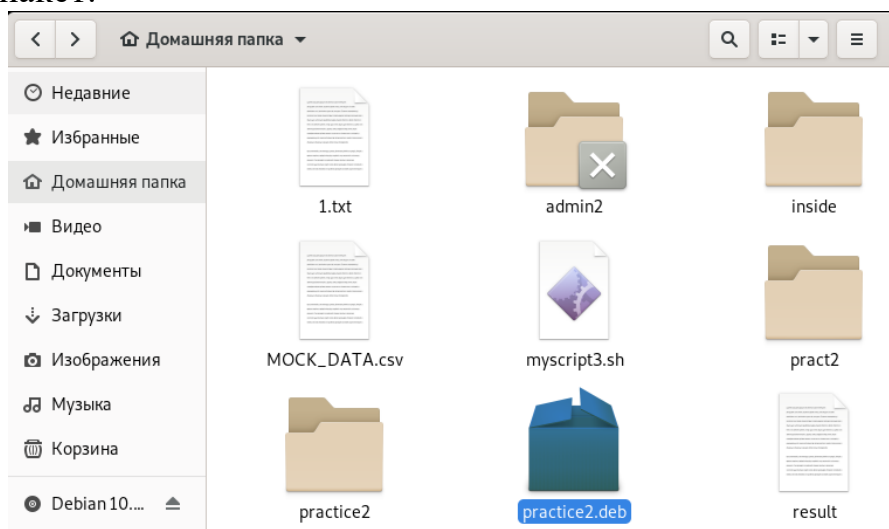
пакет.

Домашняя папка

Недавние
Избранные
Домашняя папка
Видео
Документы
Загрузки
Изображения
Музыка
Корзина
Debian 10....

1.txt
admin2
inside
MOCK_DATA.csv
myscript3.sh
pract2
practice2
practice2.deb
result